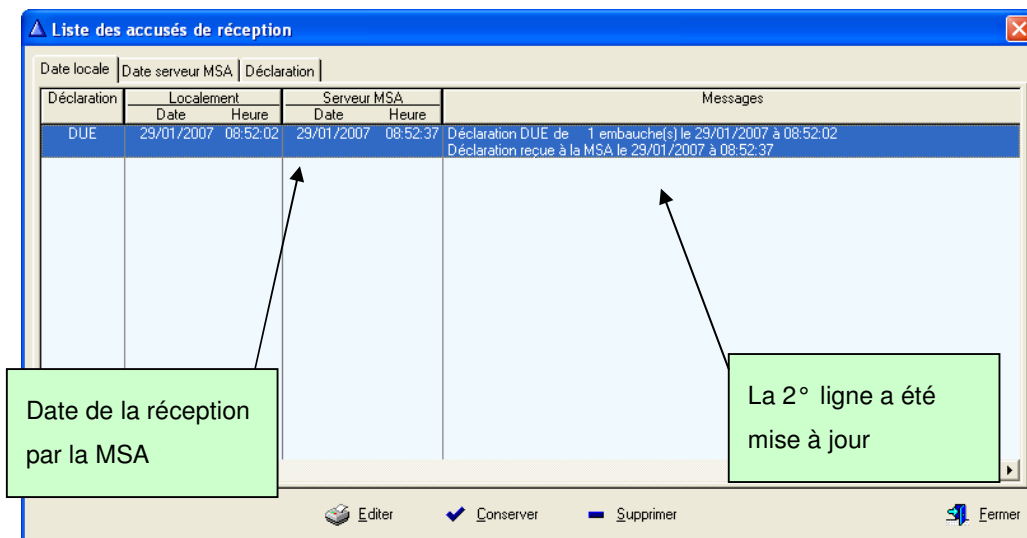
Liste des accusés de réception

Date locale | Date serveur MSA | Déclaration

| Déclaration | Localement Date | Localement Heure | Serveur MSA Date | Serveur MSA Heure | Messages |
|---|---|---|---|---|---|
| DUE | 29/01/2007 | 08:52:02 | 29/01/2007 | 08:52:37 | Déclaration DUE de 1 embauche(s) le 29/01/2007 à 08:52:02 Déclaration reçue à la MSA le 29/01/2007 à 08:52:37 |

Date de la réception par la MSA

La 2° ligne a été mise à jour

Editer Conserver Supprimer Fermer